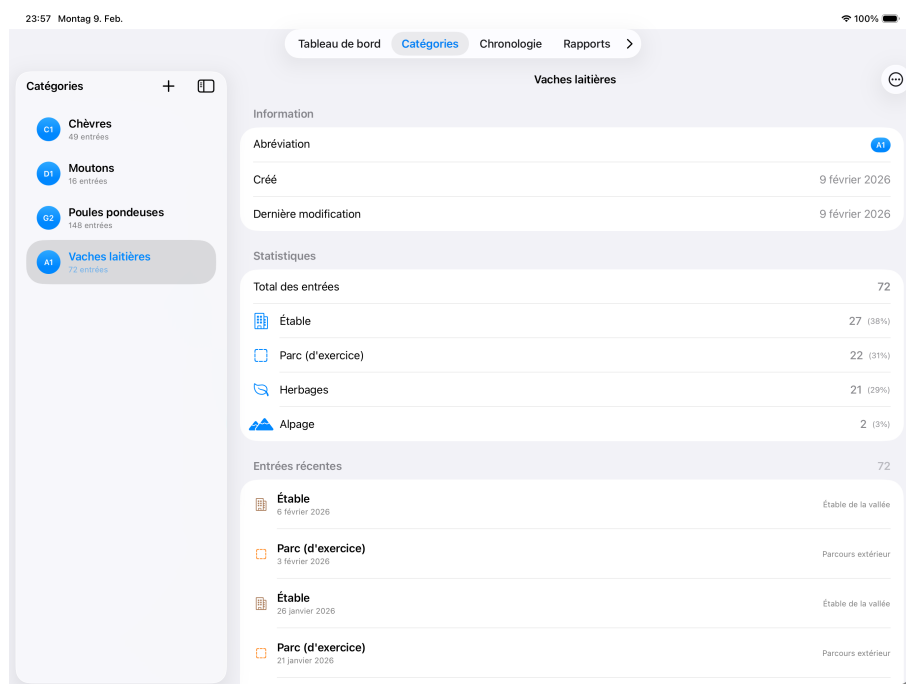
23:57 Montag 9. Feb.
100%

Tableau de bord
Catégories
Chronologie
Rapports

Catégories
+

C1 Chèvres
49 entrées

D1 Moutons
16 entrées

G2 Poules pondeuses
148 entrées

A1 Vaches laitières
72 entrées

Vaches laitières

Information

| | |
|---|---|
| Abréviation | A1 |
| Créé | 9 février 2026 |
| Dernière modification | 9 février 2026 |

Statistiques

| | |
|---|---|
| Total des entrées | 72 |
| Étable | 27 (38%) |
| Parc (d'exercice) | 22 (31%) |
| Herbages | 21 (29%) |
| Alpage | 2 (3%) |

Entrées récentes
72

Étable
6 février 2026
Étable de la vallée

Parc (d'exercice)
3 février 2026
Parcours extérieur

Étable
26 janvier 2026
Étable de la vallée

Parc (d'exercice)
21 janvier 2026
Parcours extérieur